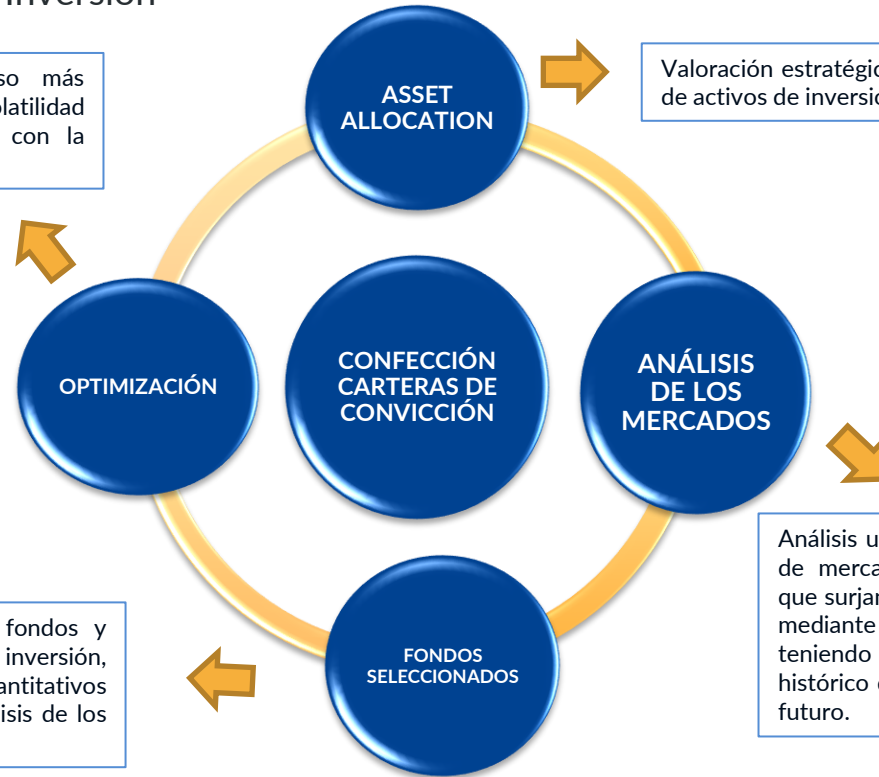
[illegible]nversión

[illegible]so más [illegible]olatilidad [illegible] con la

ASSET ALLOCATION

Valoración estratégic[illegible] de activos de inversió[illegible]

CONFECCIÓN CARTERAS DE CONVICCIÓN

OPTIMIZACIÓN

ANÁLISIS DE LOS MERCADOS

Análisis u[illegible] de merca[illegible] que surjar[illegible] mediante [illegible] teniendo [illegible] histórico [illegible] futuro.

FONDOS SELECCIONADOS

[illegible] fondos y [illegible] inversión, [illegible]antitativos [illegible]isis de los